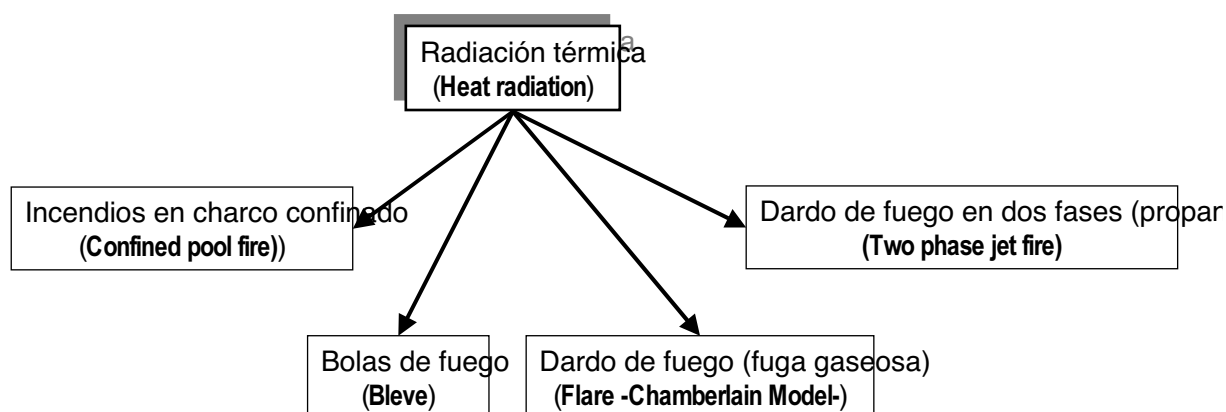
Radiación térmica
(Heat radiation)

Incendios en charco confinado
(Confined pool fire))

Dardo de fuego en dos fases (propar
(Two phase jet fire)

Bolas de fuego
(Bleve)

Dardo de fuego (fuga gaseosa)
(Flare -Chamberlain Model-)